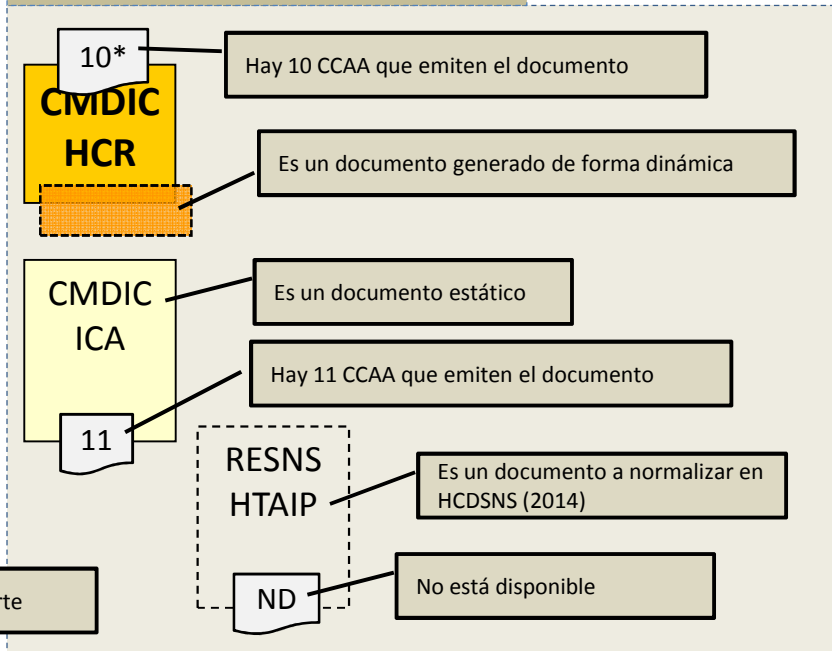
10*

Hay 10 CCAA que emiten el documento

CMDIC HCR

Es un documento generado de forma dinámica

CMDIC ICA

Es un documento estático

Hay 11 CCAA que emiten el documento

11

RESNS HTAIP

Es un documento a normalizar en HCDSNS (2014)

rte

ND

No está disponible